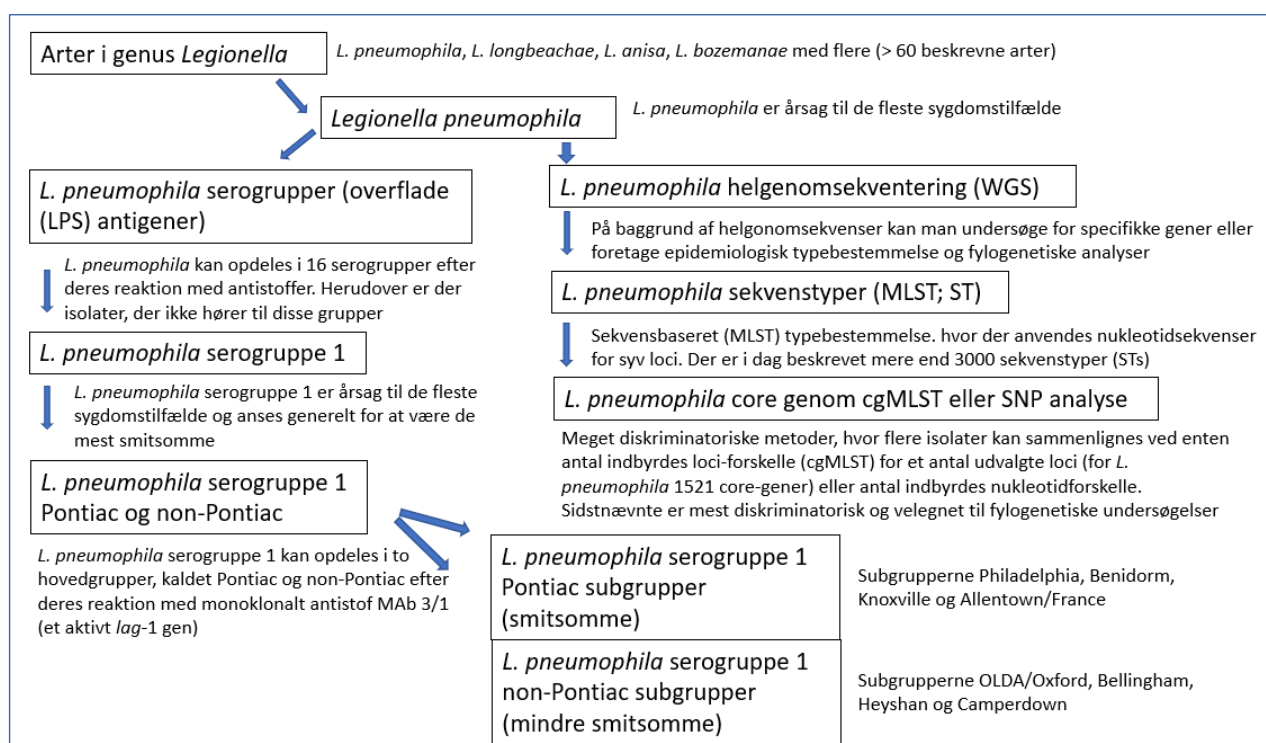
Arter i genus Legionella

L. pneumophila, L. longbeachae, L. anisa, L. bozemanae med flere (> 60 beskrevne arter)

Legionella pneumophila

L. pneumophila er årsag til de fleste sygdomstilfælde

L. pneumophila serogrupper (overflade (LPS) antigener)

L. pneumophila kan opdeles i 16 serogrupper efter deres reaktion med antistoffer. Herudover er der isolater, der ikke hører til disse grupper

L. pneumophila serogruppe 1

L. pneumophila serogruppe 1 er årsag til de fleste sygdomstilfælde og anses generelt for at være de mest smitsomme

L. pneumophila serogruppe 1 Pontiac og non-Pontiac

L. pneumophila serogruppe 1 kan opdeles i to hovedgrupper, kaldet Pontiac og non-Pontiac efter deres reaktion med monoklonalt antistof MAb 3/1 (et aktivt lag-1 gen)

L. pneumophila helgenomsekventering (WGS)

På baggrund af helgonomsekvenser kan man undersøge for specifikke gener eller foretage epidemiologisk typebestemmelse og fylogenetiske analyser

L. pneumophila sekvenstyper (MLST; ST)

Sekvensbaseret (MLST) typebestemmelse. hvor der anvendes nukleotidsekvenser for syv loci. Der er i dag beskrevet mere end 3000 sekvenstyper (STs)

L. pneumophila core genom cgMLST eller SNP analyse

Meget diskriminatoriske metoder, hvor flere isolater kan sammenlignes ved enten antal indbyrdes loci-forskelle (cgMLST) for et antal udvalgte loci (for L. pneumophila 1521 core-gener) eller antal indbyrdes nukleotidforskelle. Sidstnævnte er mest diskriminatorisk og velegnet til fylogenetiske undersøgelser

L. pneumophila serogruppe 1 Pontiac subgrupper (smitsomme)

Subgrupperne Philadelphia, Benidorm, Knoxville og Allentown/France

L. pneumophila serogruppe 1 non-Pontiac subgrupper (mindre smitsomme)

Subgrupperne OLDA/Oxford, Bellingham, Heyshan og Camperdown